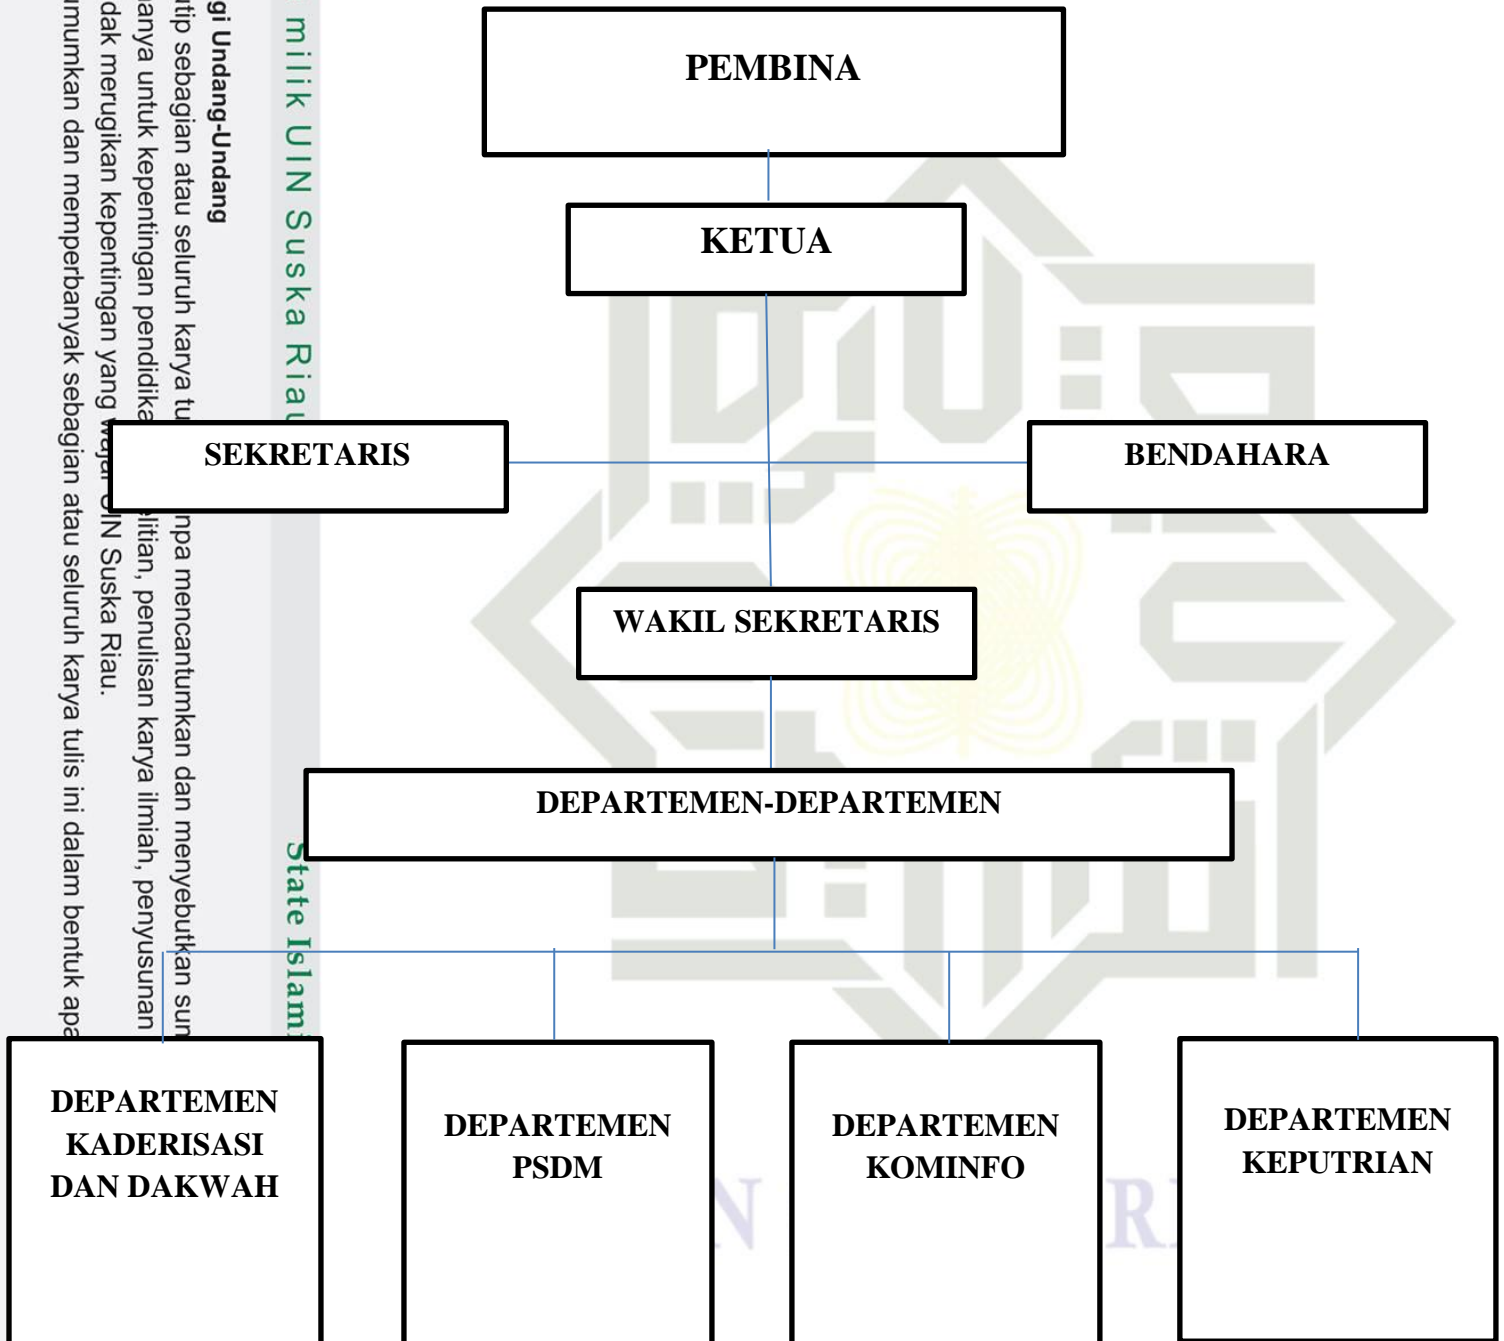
gi Undang-Undang
tip sebagian atau seluruh karya tu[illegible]npa mencantumkan dan menyebutkan sum
anya untuk kepentingan pendidika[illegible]litian, penulisan karya ilmiah, penyusunan
dak merugikan kepentingan yang wajar UIN Suska Riau.
numumkan dan memperbanyak sebagian atau seluruh karya tulis ini dalam bentuk apa

milik UIN Suska Riau

State Islami

PEMBINA

KETUA

SEKRETARIS

BENDAHARA

WAKIL SEKRETARIS

DEPARTEMEN-DEPARTEMEN

DEPARTEMEN KADERISASI DAN DAKWAH

DEPARTEMEN PSDM

DEPARTEMEN KOMINFO

DEPARTEMEN KEPUTRIAN